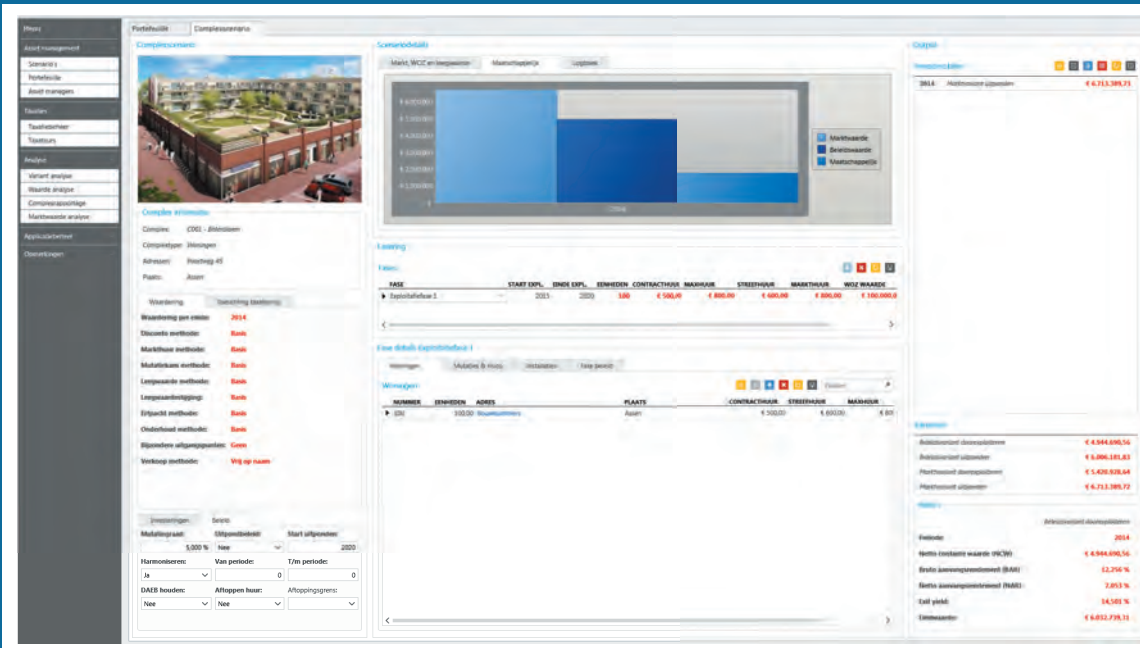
Menu
Asset management
Scenario's
Portefeuille
Asset managers
Tabellen
Tabelbeheer
Tabelsoort
Analyse
Variant analyse
Waarde analyse
Complexrapportage
Marktwaarde analyse
Applicatiebeheer
Overzichten

Portefeuille
Complexscenario

Complexkenmerken

Complex kenmerken
Complex: C001 - Bleinstaan
Complextype: Woningen
Adressen: Poortweg 45
Plaats: Assen

Waardering
Toerekening taxatierapport

Waardering per einde: 2014
Discounte methode: Basis
Markthuur methode: Basis
Mutatiekans methode: Basis
Leegwaarde methode: Basis
Leegwaardestijging: Basis
Erfpacht methode: Basis
Onderhoud methode: Basis
Bijzondere uitgangspunten: Geen
Verkoop methode: Vrij op naam

Investeringen
Beleid

Mutatiegraad:
5,000 %
Uitponderbeleid:
Nee
Start uitponden:
2020
Harmoniseren:
Ja
Van periode:
0
T/m periode:
0
DAEB houden:
Nee
Aftoppen huur:
Nee
Aftoppingsgrens:

Scenariodetails
Markt, WOZ en leegwaarde
Maatschappelijk
Logboek

€ 6.000.000
€ 5.000.000
€ 4.000.000
€ 3.000.000
€ 2.000.000
€ 1.000.000
2014
Marktwaarde
Beleidswaarde
Maatschappelijk

Levering
Fases

| FASE | START EXPL. | EINDE EXPL. | EENHEDEN | CONTRACTHUUR | MAXHUUR | STREEFHUUR | MARKTHUUR | WOZ WAARDE |
|---|---|---|---|---|---|---|---|---|
| Exploitatiefase 1 | 2015 | 2020 | 100 | € 500,00 | € 800,00 | € 600,00 | € 800,00 | € 100.000,0 |

Fase details Exploitatiefase 1
Woningen
Mutaties & mutas
Installaties
Fase beleid

Woningen

| NUMMER | EENHEDEN | ADRES | PLAATS | CONTRACTHUUR | STREEFHUUR | MAXHUUR |
|---|---|---|---|---|---|---|
| 100 | 100,00 | Nieuwbouwnummers | Assen | € 500,00 | € 600,00 | € 80 |

Output

| 2014 | Marktwaarde uitponden | € 6.713.389,73 |
|---|---|---|

| Beleidswaarde doorexploiteren | € 4.944.690,56 |
|---|---|
| Beleidswaarde uitponden | € 5.006.181,83 |
| Marktwaarde doorexploiteren | € 5.420.928,64 |
| Marktwaarde uitponden | € 6.713.389,73 |

Beleidswaarde doorexploiteren

| Periode | 2014 |
|---|---|
| Netto contante waarde (NCW) | € 4.944.690,56 |
| Bruto aanvangsrendement (BAR) | 12,256 % |
| Netto aanvangsrendement (NAR) | 2,053 % |
| Exit yield | 14,503 % |
| Eindwaarde | € 6.032.739,31 |